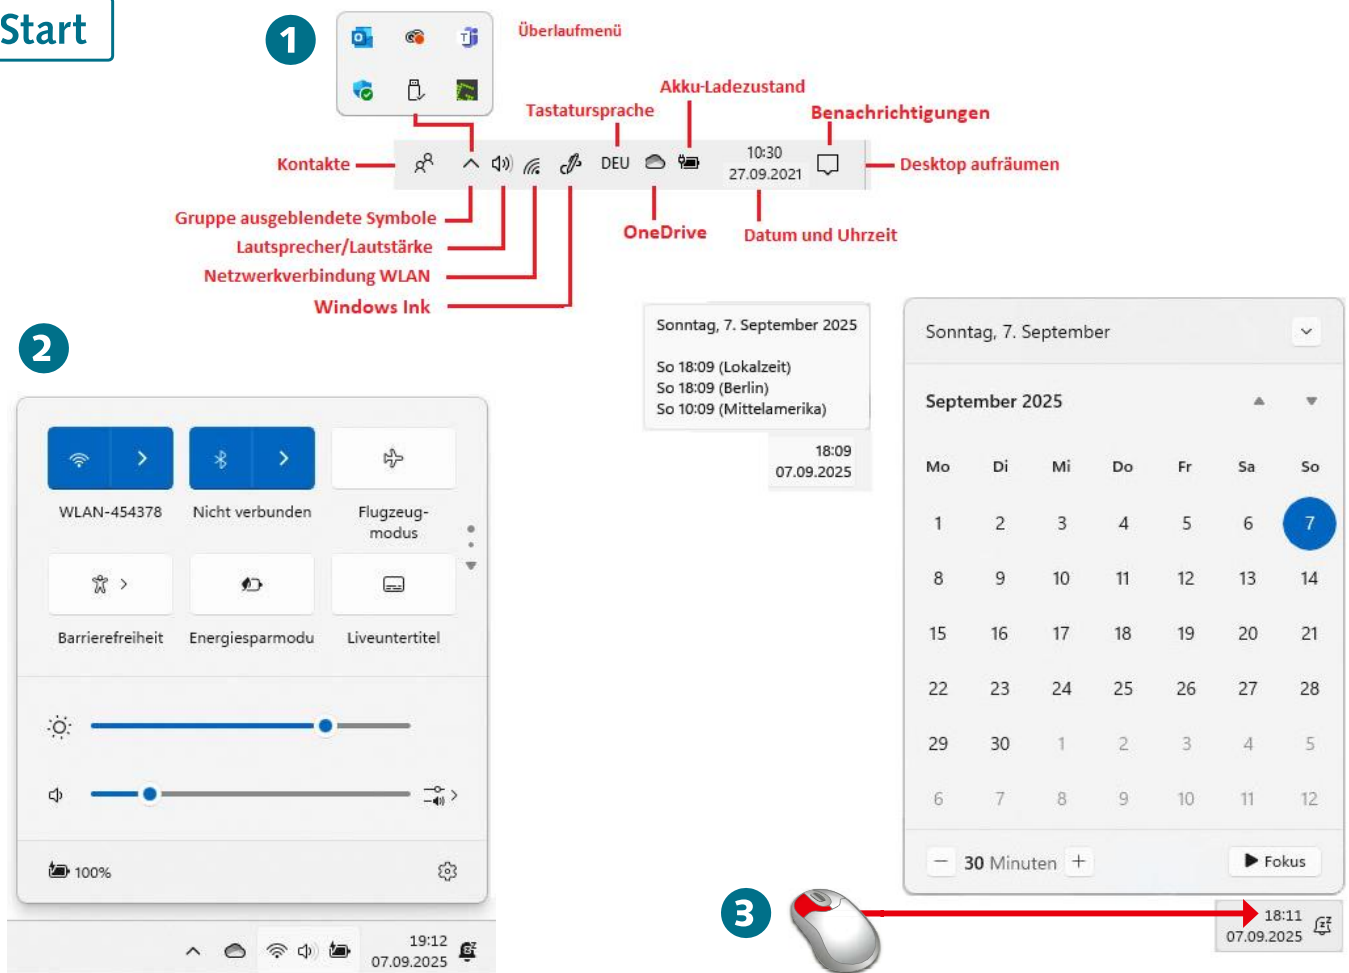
Start

1

Überlaufmenü

Akku-Ladezustand

Tastatursprache

Benachrichtigungen

Kontakte

DEU

10:30
27.09.2021

Desktop aufräumen

Gruppe ausgeblendete Symbole

Lautsprecher/Lautstärke

Netzwerkverbindung WLAN

Windows Ink

OneDrive

Datum und Uhrzeit

2

Sonntag, 7. September 2025

So 18:09 (Lokalzeit)
So 18:09 (Berlin)
So 10:09 (Mittelamerika)

18:09
07.09.2025

Sonntag, 7. September

September 2025

| Mo | Di | Mi | Do | Fr | Sa | So |
|---|---|---|---|---|---|---|
| 1 | 2 | 3 | 4 | 5 | 6 | 7 |
| 8 | 9 | 10 | 11 | 12 | 13 | 14 |
| 15 | 16 | 17 | 18 | 19 | 20 | 21 |
| 22 | 23 | 24 | 25 | 26 | 27 | 28 |
| 29 | 30 | 1 | 2 | 3 | 4 | 5 |
| 6 | 7 | 8 | 9 | 10 | 11 | 12 |

30 Minuten

Fokus

WLAN-454378

Nicht verbunden

Flugzeugmodus

Barrierefreiheit

Energiesparmodu

Liveuntertitel

100%

19:12
07.09.2025

3

18:11
07.09.2025